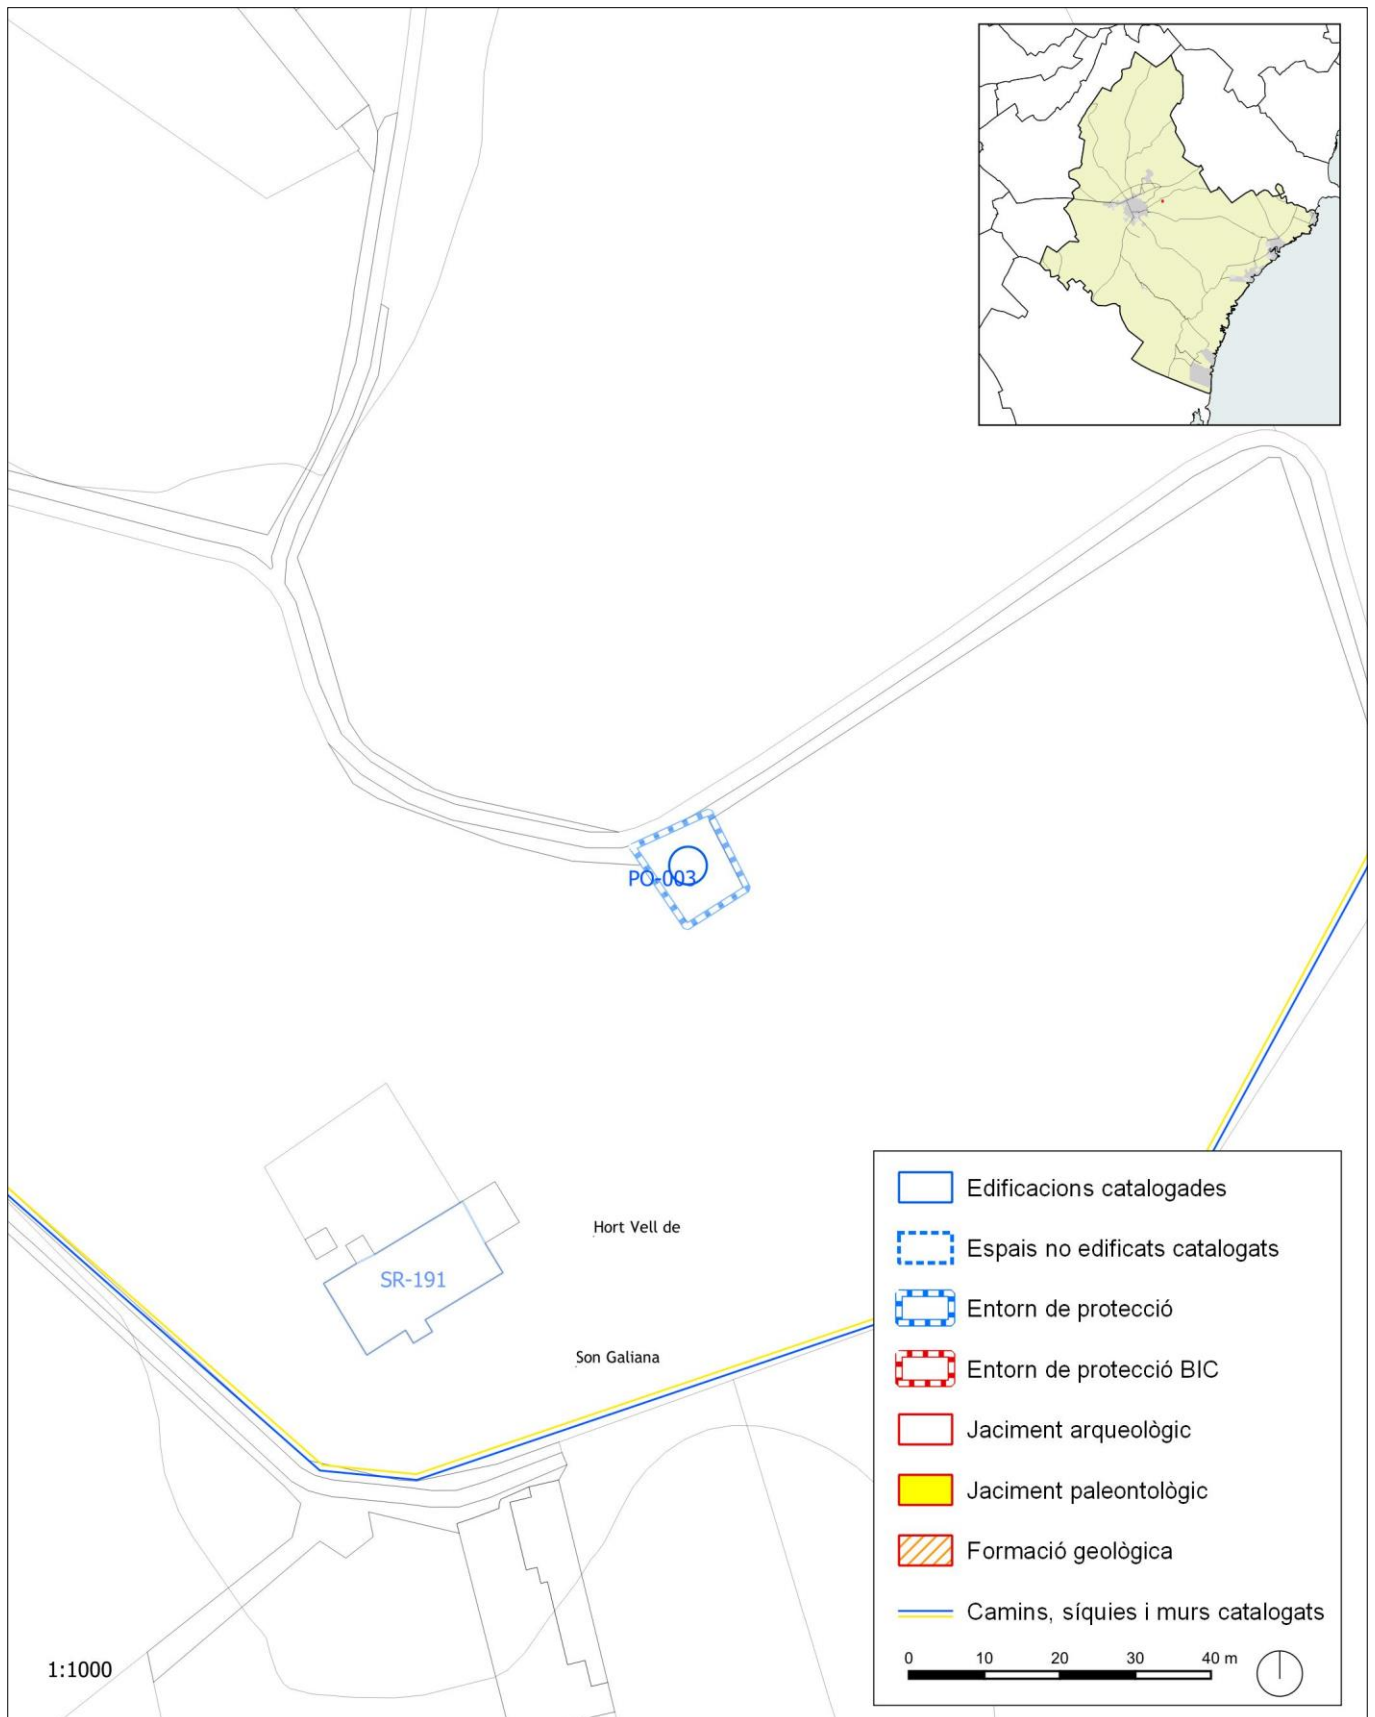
PO-003

Hort Vell de

SR-191

Son Galiana

Edificacions catalogades

Espais no edificats catalogats

Entorn de protecció

Entorn de protecció BIC

Jaciment arqueològic

Jaciment paleontològic

Formació geològica

Camins, síquies i murs catalogats

0 10 20 30 40 m

1:1000